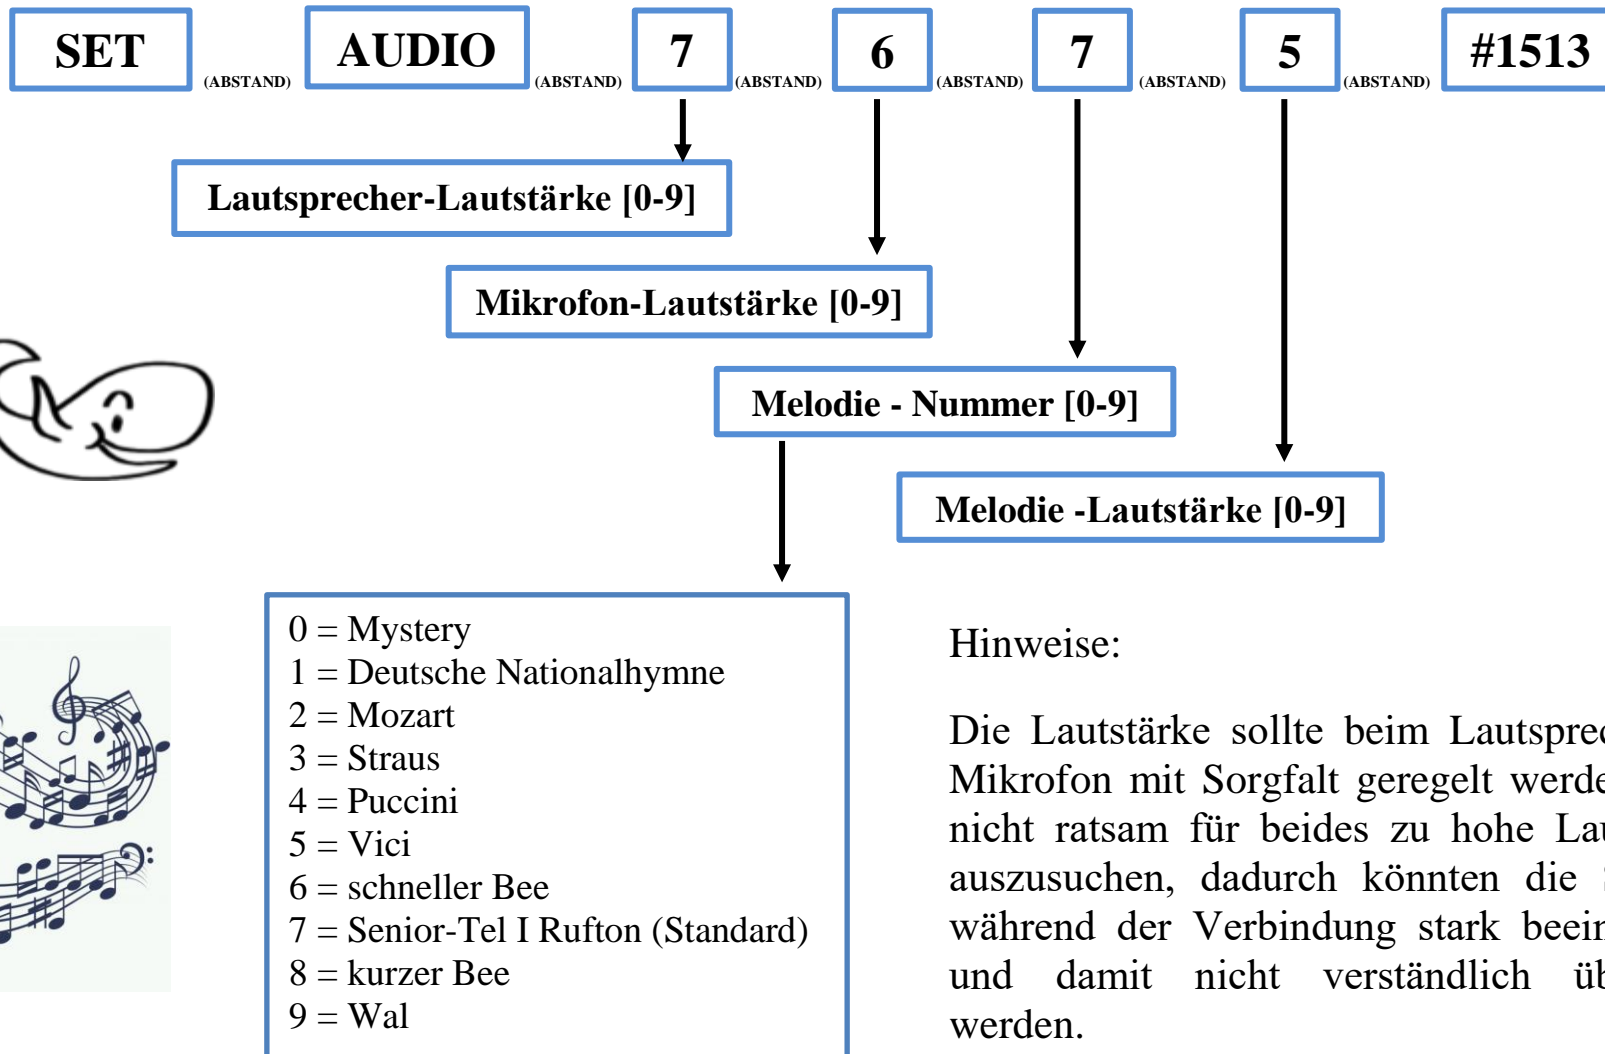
SET (ABSTAND) AUDIO (ABSTAND) 7 (ABSTAND) 6 (ABSTAND) 7 (ABSTAND) 5 (ABSTAND) #1513

Lautsprecher-Lautstärke [0-9]

Mikrofon-Lautstärke [0-9]

Melodie - Nummer [0-9]

Melodie -Lautstärke [0-9]

0 = Mystery
1 = Deutsche Nationalhymne
2 = Mozart
3 = Straus
4 = Puccini
5 = Vici
6 = schneller Bee
7 = Senior-Tel I Rufton (Standard)
8 = kurzer Bee
9 = Wal

Hinweise:

Die Lautstärke sollte beim Lautspre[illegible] Mikrofon mit Sorgfalt geregelt werde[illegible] nicht ratsam für beides zu hohe Lau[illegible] auszusuchen, dadurch könnten die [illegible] während der Verbindung stark beei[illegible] und damit nicht verständlich üb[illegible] werden.